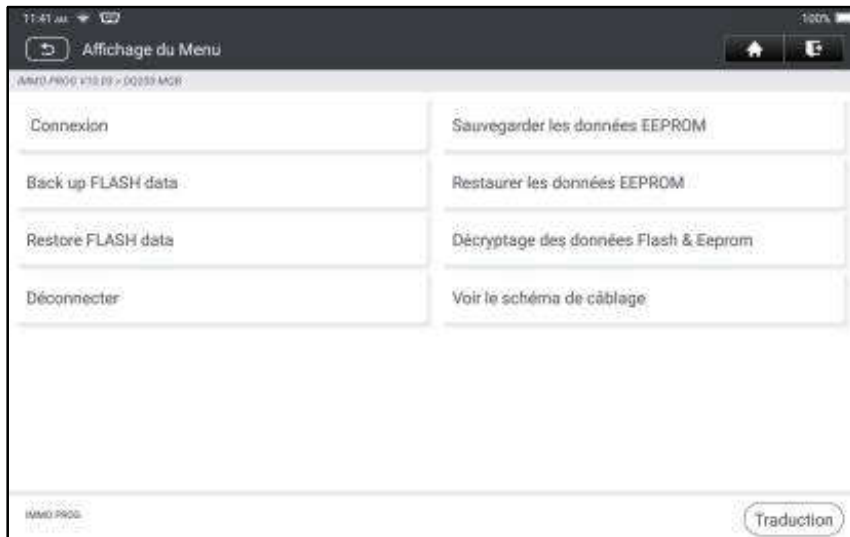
11:41 AM 100%

Affichage du Menu

IMMO PROG V10.00 > DQ200 MQB

Connexion

Sauvegarder les données EEPROM

Back up FLASH data

Restaurer les données EEPROM

Restore FLASH data

Décryptage des données Flash & Eeprom

Déconnecter

Voir le schéma de câblage

IMMO PROG

Traduction